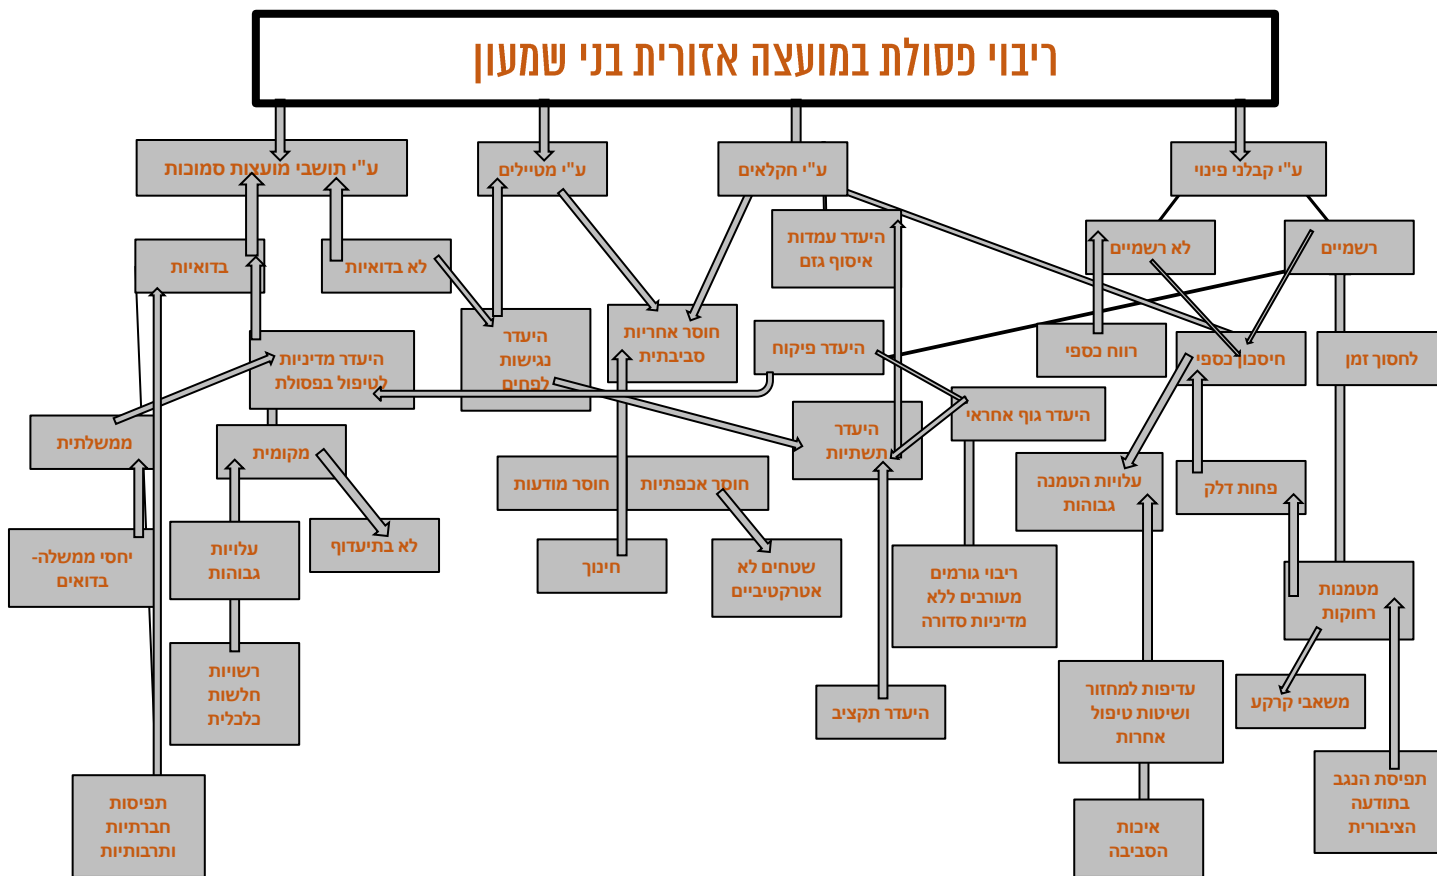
ריבוי פסולת במועצה אזורית בני שמעון

ע"י קבלני פינוי

ע"י חקלאים

ע"י מטיילים

ע"י תושבי מועצות סמוכות

לא רשמיים

רשמיים

היעדר עמדות איסוף גזם

לא בדואיות

בדואיות

רווח כספי

חיסכון כספי

לחסון זמן

היעדר פיקוח

חוסר אחריות סביבתית

היעדר נגישות לפחים

היעדר מדיניות לטיפול בפסולת

היעדר גוף אחראי

היעדר תשתיות

ממשלתית

מקומית

עלויות הטמנה גבוהות

פחות דלק

חוסר מודעות

חוסר אכפתיות

יחסי ממשלה-בדואים

עלויות גבוהות

לא בתיעדוף

חינוך

שטחים לא אטרקטיביים

ריבוי גורמים מעורבים ללא מדיניות סדורה

מטמנות רחוקות

רשויות חלשות כלכלית

היעדר תקציב

עדיפות למחזור ושיטות טיפול אחרות

משאבי קרקע

תפיסות חברתיות ותרבותיות

איכות הסביבה

תפיסת הנגב בתודעת הציבורית